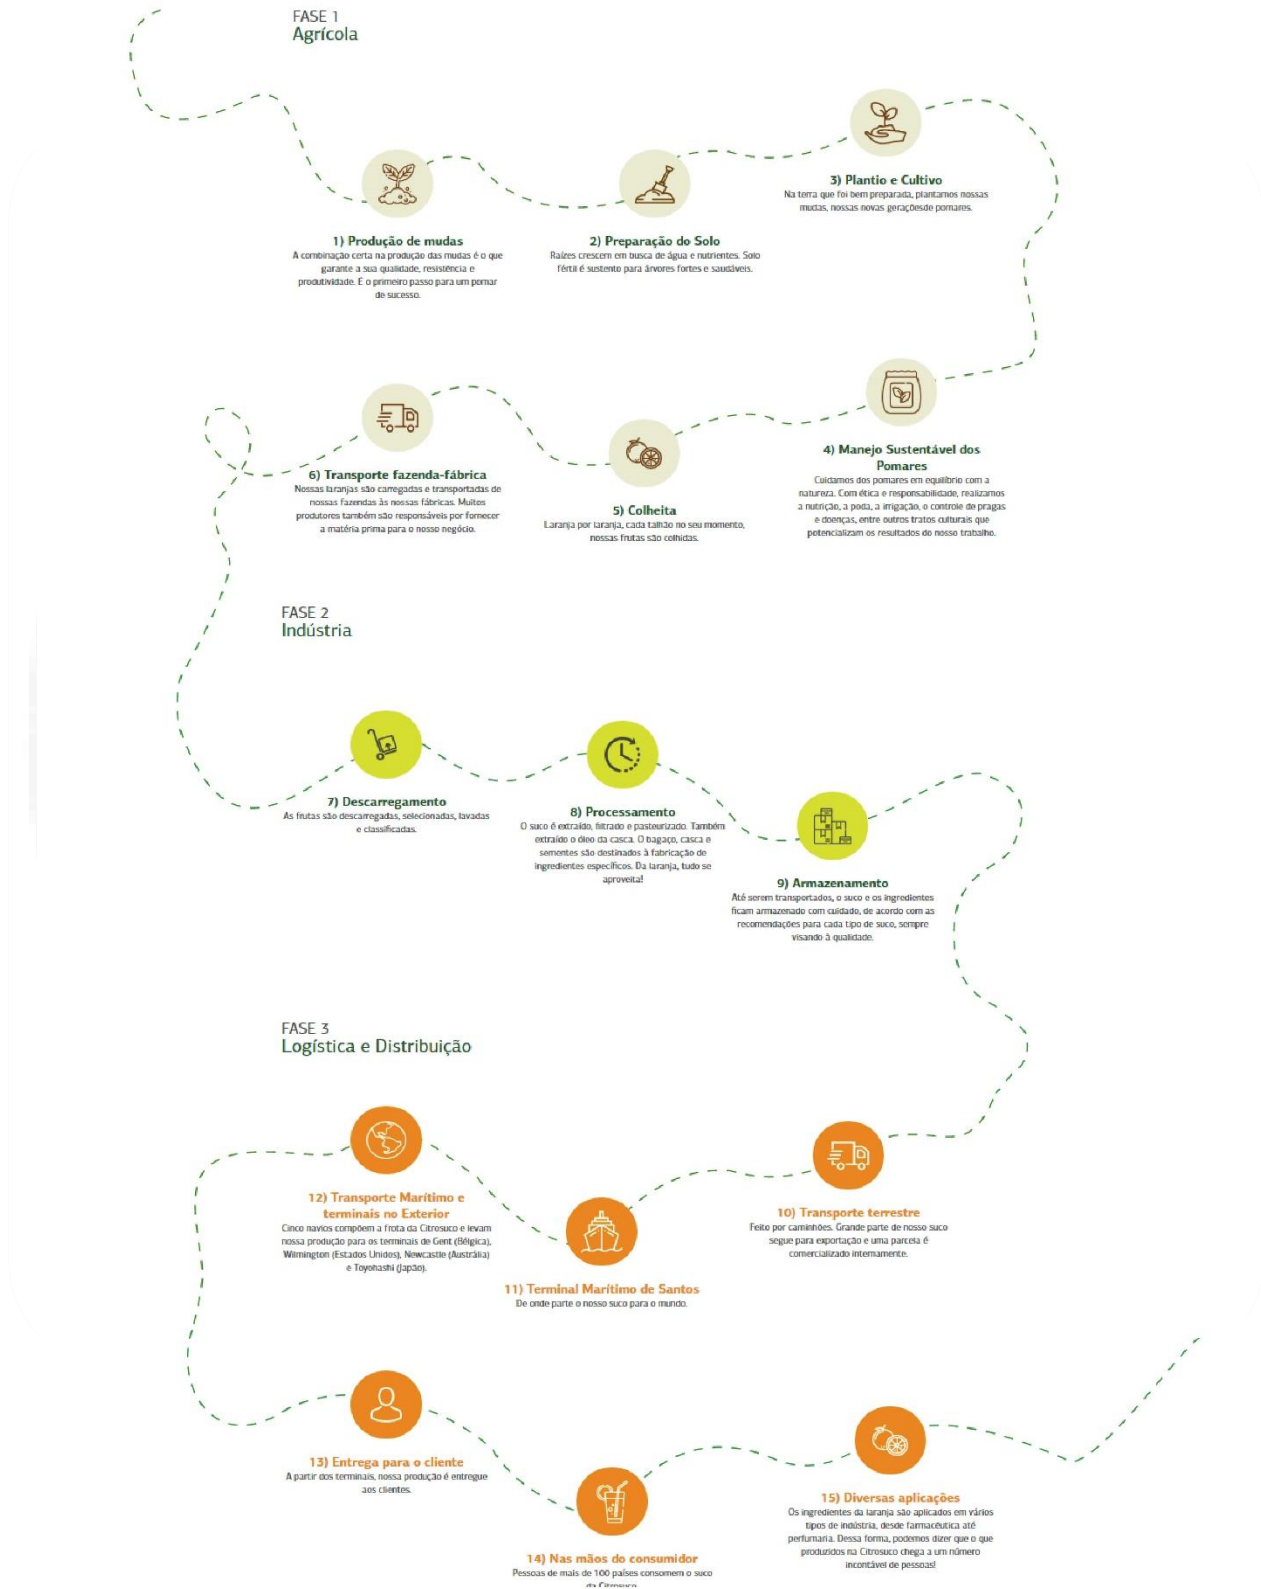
FASE 1
Agrícola

3) Plantio e Cultivo
Na terra que foi bem preparada, plantamos nossas mudas, nossas novas geraçõesde pomares.

1) Produção de mudas
A combinação certa na produção das mudas é o que garante a sua qualidade, resistência e produtividade. É o primeiro passo para um pomar de sucesso.

2) Preparação do Solo
Raízes crescem em busca de água e nutrientes. Solo fértil é sustento para árvores fortes e saudáveis.

4) Manejo Sustentável dos Pomares
Cuidamos dos pomares em equilíbrio com a natureza. Com ética e responsabilidade, realizamos a nutrição, a poda, a irrigação, o controle de pragas e doenças, entre outros tratos culturais que potencializam os resultados do nosso trabalho.

6) Transporte fazenda-fábrica
Nossas laranjas são carregadas e transportadas de nossas fazendas às nossas fábricas. Muitos produtores também são responsáveis por fornecer a matéria prima para o nosso negócio.

5) Colheita
Laranja por laranja, cada talhão no seu momento, nossas frutas são colhidas.

FASE 2
Indústria

7) Descarregamento
As frutas são descarregadas, selecionadas, lavadas e classificadas.

8) Processamento
O suco é extraído, filtrado e pasteurizado. Também extraído o óleo da casca. O bagaço, casca e sementes são destinados à fabricação de ingredientes específicos. Da laranja, tudo se aproveita!

9) Armazenamento
Até serem transportados, o suco e os ingredientes ficam armazenado com cuidado, de acordo com as recomendações para cada tipo de suco, sempre visando à qualidade.

FASE 3
Logística e Distribuição

12) Transporte Marítimo e terminais no Exterior
Cinco navios compõem a frota da Citrosuco e levam nossa produção para os terminais de Gent (Bélgica), Wilmington (Estados Unidos), Newcastle (Austrália) e Toyohashi (Japão).

10) Transporte terrestre
Feito por caminhões. Grande parte de nosso suco segue para exportação e uma parcela é comercializado internamente.

11) Terminal Marítimo de Santos
De onde parte o nosso suco para o mundo.

13) Entrega para o cliente
A partir dos terminais, nossa produção é entregue aos clientes.

15) Diversas aplicações
Os ingredientes da laranja são aplicados em vários tipos de indústria, desde farmacêutica até perfumaria. Dessa forma, podemos dizer que o que produzidos na Citrosuco chega a um número incontável de pessoas!

14) Nas mãos do consumidor
Pessoas de mais de 100 países consomem o suco da Citrosuco.